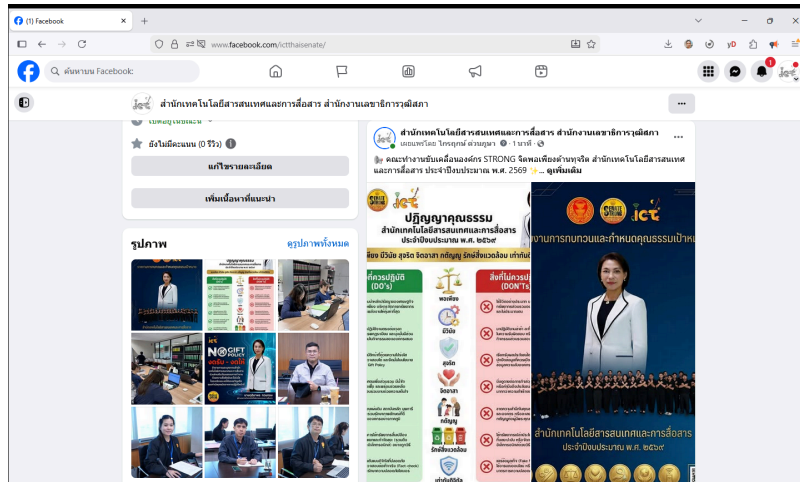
(1) Facebook

www.facebook.com/ictthaisenate/

ค้นหาบน Facebook

สำนักเทคโนโลยีสารสนเทศและการสื่อสาร สำนักงานเลขาธิการวุฒิสภา

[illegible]

ยังไม่มีคะแนน (0 รีวิว)

แก้ไขรายละเอียด

เพิ่มเนื้อหาที่แนะนำ

รูปภาพ

ดูรูปภาพทั้งหมด

NO GIFT POLICY

สำนักเทคโนโลยีสารสนเทศและการสื่อสาร สำนักงานเลขาธิการวุฒิสภา

เผยแพร่โดย ไกรฤกษ์ ด่วนบุญ · 1 นาที ·

คณะทำงานขับเคลื่อนองค์กร STRONG จิตพอเพียงต้านทุจริต สำนักเทคโนโลยีสารสนเทศและการสื่อสาร ประจำปีงบประมาณ พ.ศ. 2569 ... ดูเพิ่มเติม

ICT

ปฏิญญาคุณธรรม

สำนักเทคโนโลยีสารสนเทศและการสื่อสาร ประจำปีงบประมาณ พ.ศ. ๒๕๖๙

พอเพียง มีวินัย สุจริต จิตอาสา กตัญญู รักษ์สิ่งแวดล้อม เท่าทันดิจิทัล

สิ่งที่ควรปฏิบัติ (DO's)

สิ่งที่ไม่ควรปฏิบัติ (DON'Ts)

พอเพียง

มีวินัย

สุจริต

จิตอาสา

กตัญญู

รักษ์สิ่งแวดล้อม

เท่าทันดิจิทัล

งานการทบทวนและกำหนดคุณธรรมเป้าหมาย

สำนักเทคโนโลยีสารสนเทศและการสื่อสาร

ประจำปีงบประมาณ พ.ศ. ๒๕๖๙